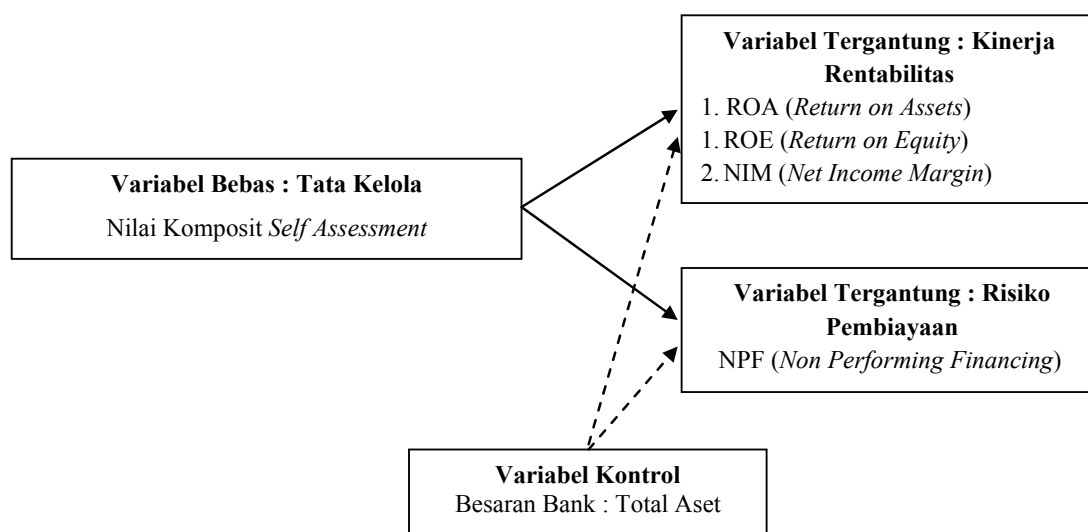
Variabel Tergantung : Kinerja Rentabilitas
1. ROA (*Return on Assets*)
1. ROE (*Return on Equity*)
2. NIM (*Net Income Margin*)

Variabel Bebas : Tata Kelola
Nilai Komposit *Self Assessment*

Variabel Tergantung : Risiko Pembiayaan
NPF (*Non Performing Financing*)

Variabel Kontrol
Besaran Bank : Total Aset